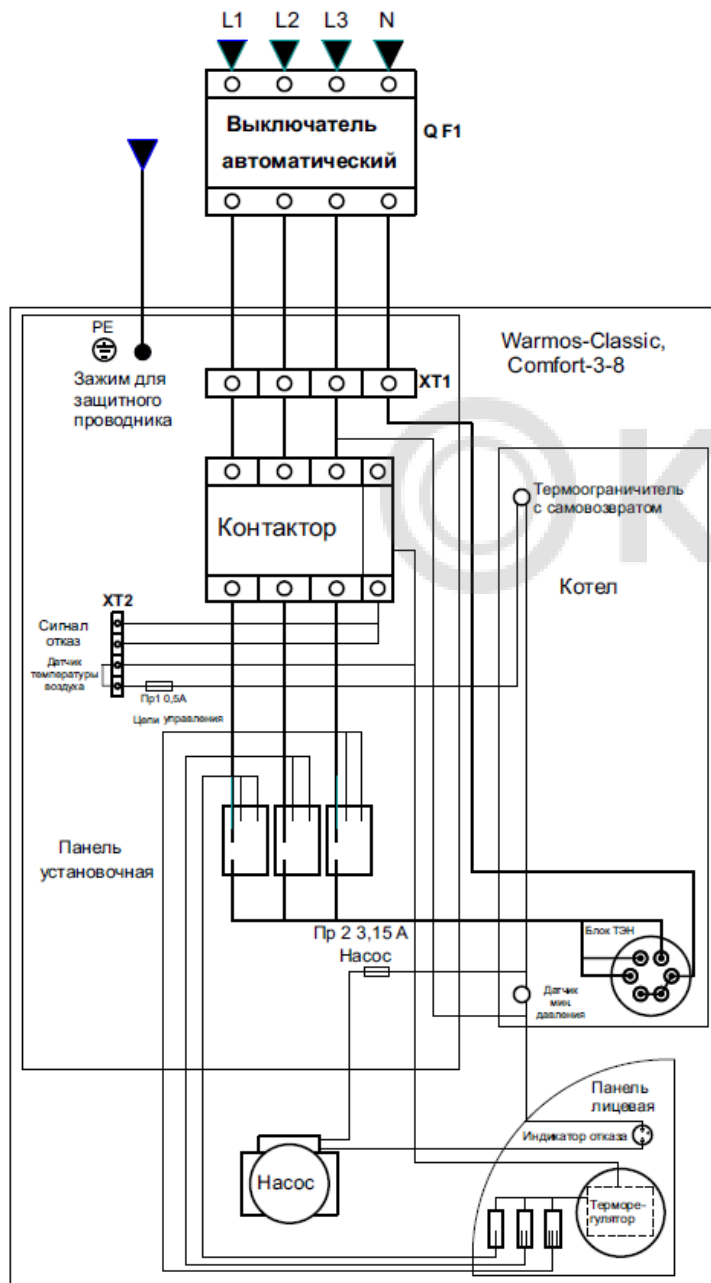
L1 L2 L3 N

Выключатель автоматический

Q F1

PE

Зажим для защитного проводника

Warmos-Classic, Comfort-3-8

XT1

Термоограничитель с самовозвратом

Контактор

Котел

XT2

Сигнал отказ

Датчик температуры воздуха

Пр1 0,5А

Цепи управления

Панель установочная

Пр 2 3,15 А

Насос

Блок ТЭН

Датчик мин. давления

Панель лицевая

Индикатор отказа

Насос

Терморегулятор